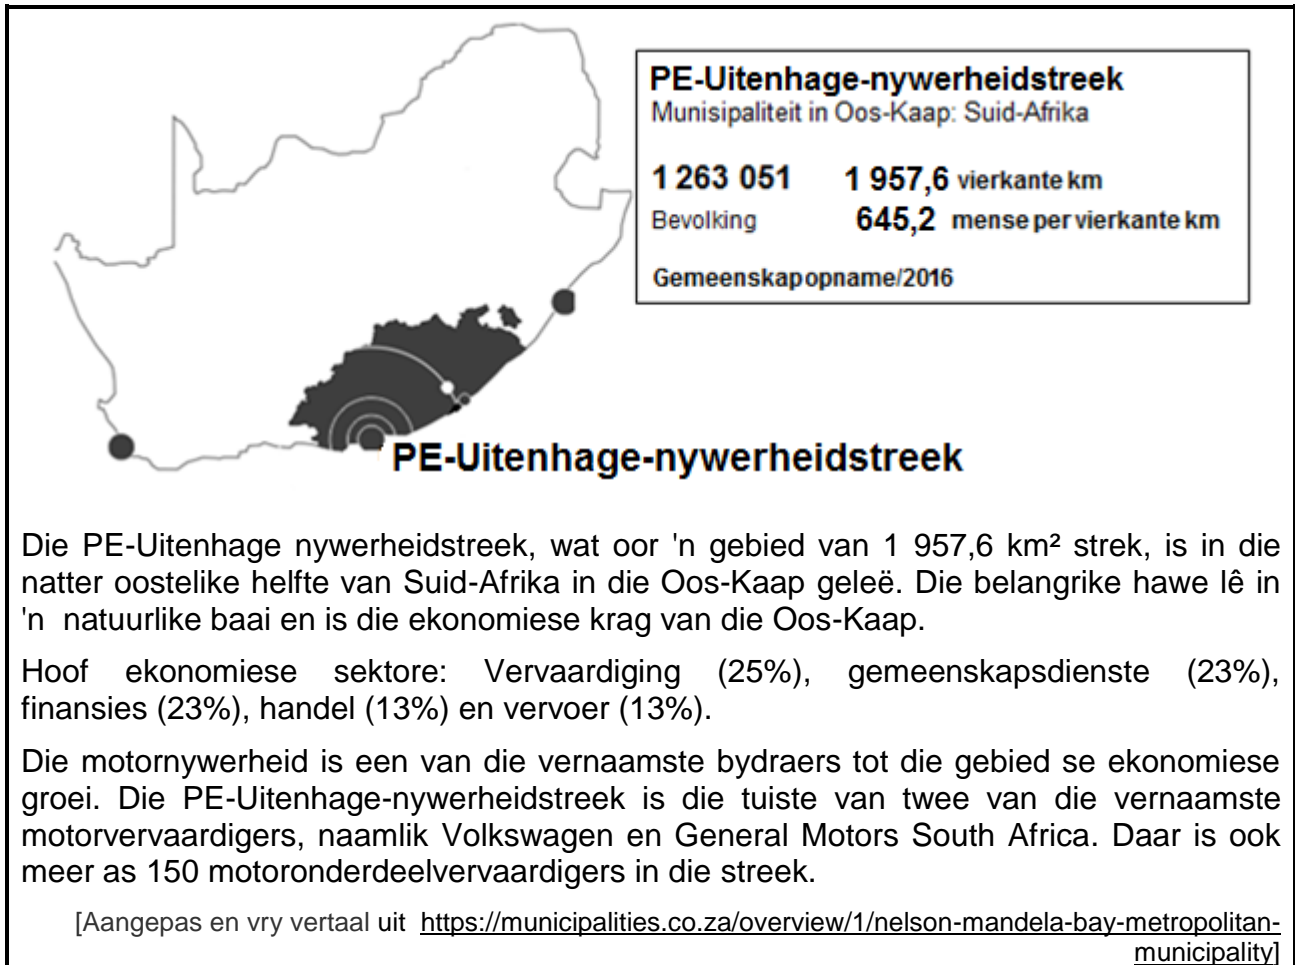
PE-Uitenhage-nywerheidstreek
Munisipaliteit in Oos-Kaap: Suid-Afrika

1 263 051 1 957,6 vierkante km
Bevolking 645,2 mense per vierkante km

Gemeenskapopname/2016

PE-Uitenhage-nywerheidstreek

Die PE-Uitenhage nywerheidstreek, wat oor 'n gebied van 1 957,6 km² strek, is in die natter oostelike helfte van Suid-Afrika in die Oos-Kaap geleë. Die belangrike hawe lê in 'n natuurlike baai en is die ekonomiese krag van die Oos-Kaap.

Hoof ekonomiese sektore: Vervaardiging (25%), gemeenskapsdienste (23%), finansies (23%), handel (13%) en vervoer (13%).

Die motornywerheid is een van die vernaamste bydraers tot die gebied se ekonomiese groei. Die PE-Uitenhage-nywerheidstreek is die tuiste van twee van die vernaamste motorvervaardigers, naamlik Volkswagen en General Motors South Africa. Daar is ook meer as 150 motoronderdeelvervaardigers in die streek.

[Aangepas en vry vertaal uit https://municipalities.co.za/overview/1/nelson-mandela-bay-metropolitan-municipality]